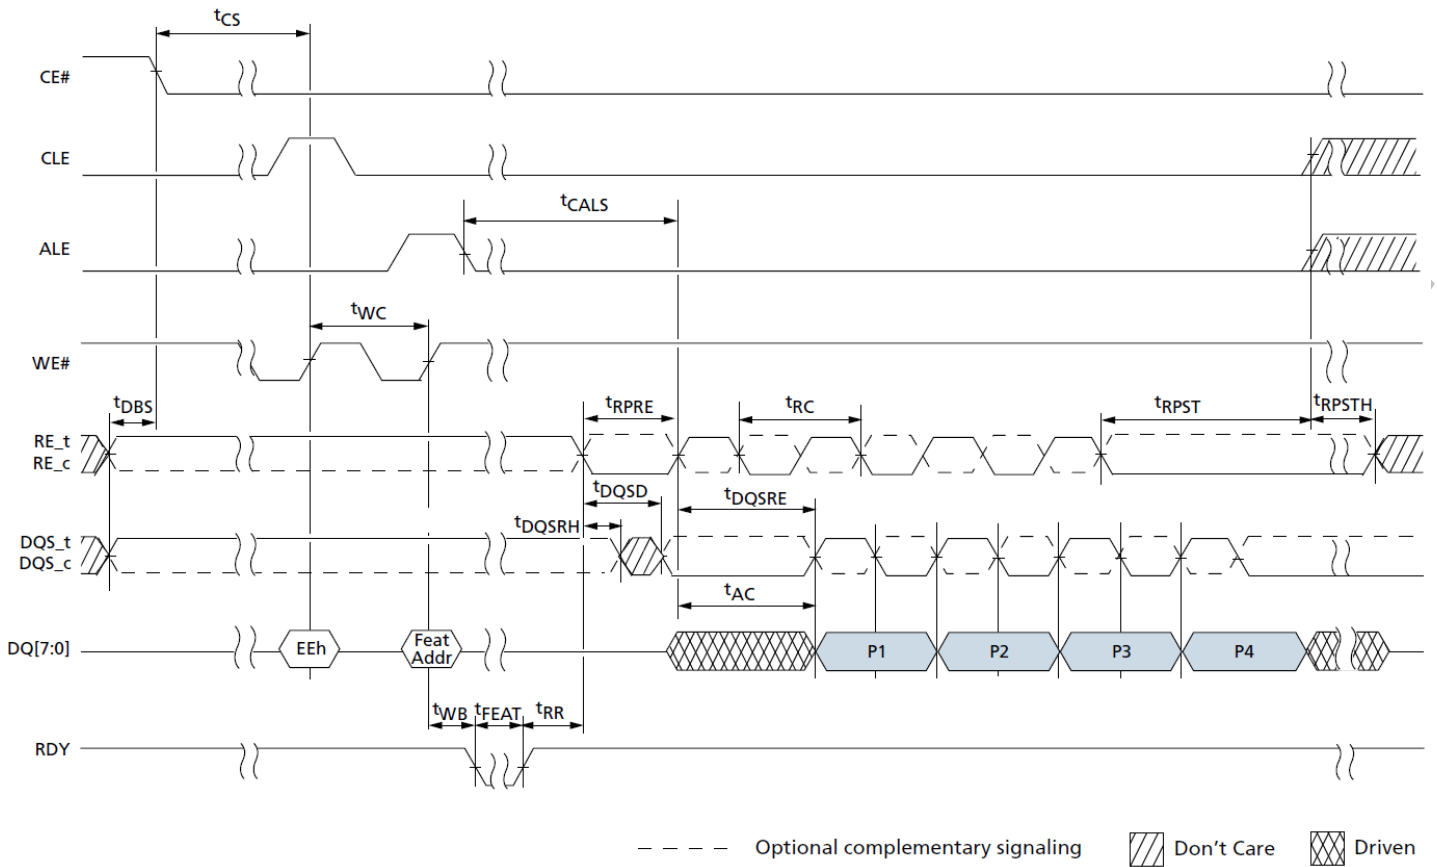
$t_{CS}$

CE#

CLE

$t_{CALS}$

ALE

$t_{WC}$

WE#

$t_{DBS}$

$t_{RPRE}$

$t_{RC}$

$t_{RPST}$

$t_{RPSTH}$

RE_t
RE_c

$t_{DQSD}$

$t_{DQSRE}$

$t_{DQSRH}$

DQS_t
DQS_c

$t_{AC}$

DQ[7:0]

EEh

Feat Addr

P1

P2

P3

P4

$t_{WB}$ $t_{FEAT}$ $t_{RR}$

RDY

Optional complementary signaling

Don't Care

Driven